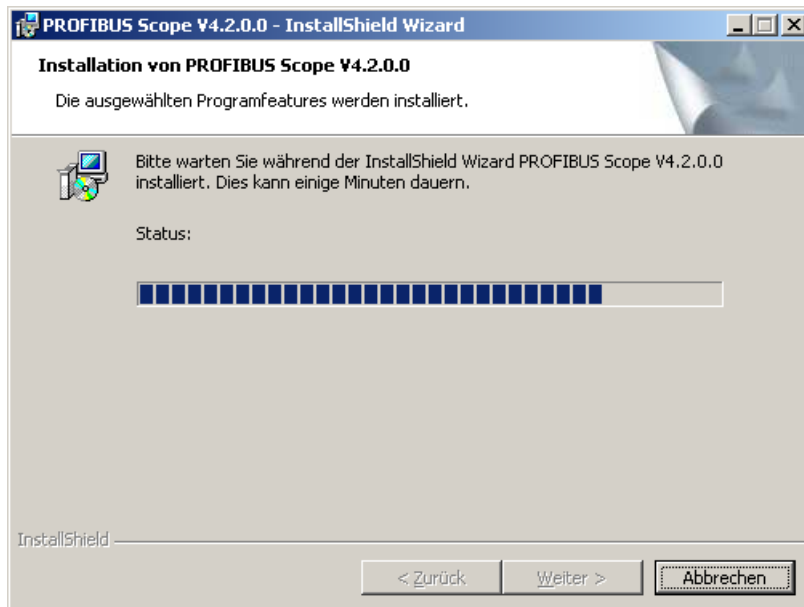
PROFIBUS Scope V4.2.0.0 - InstallShield Wizard

Installation von PROFIBUS Scope V4.2.0.0

Die ausgewählten Programfeatures werden installiert.

Bitte warten Sie während der InstallShield Wizard PROFIBUS Scope V4.2.0.0 installiert. Dies kann einige Minuten dauern.

Status:

InstallShield

< Zurück

Weiter >

Abbrechen